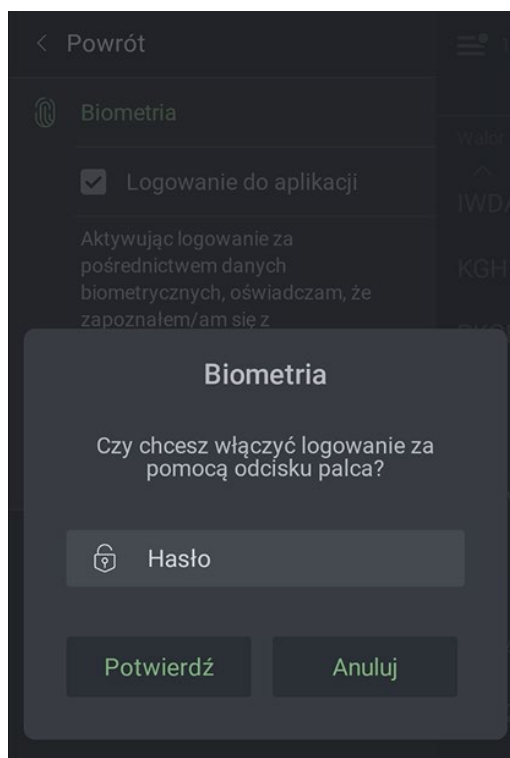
< Powrót

Biometria

Logowanie do aplikacji

Aktywując logowanie za pośrednictwem danych biometrycznych, oświadczam, że zapoznałem/am się z

Walor

IWDA

KGH

Biometria

Czy chcesz włączyć logowanie za pomocą odcisku palca?

Hasło

Potwierdź

Anuluj